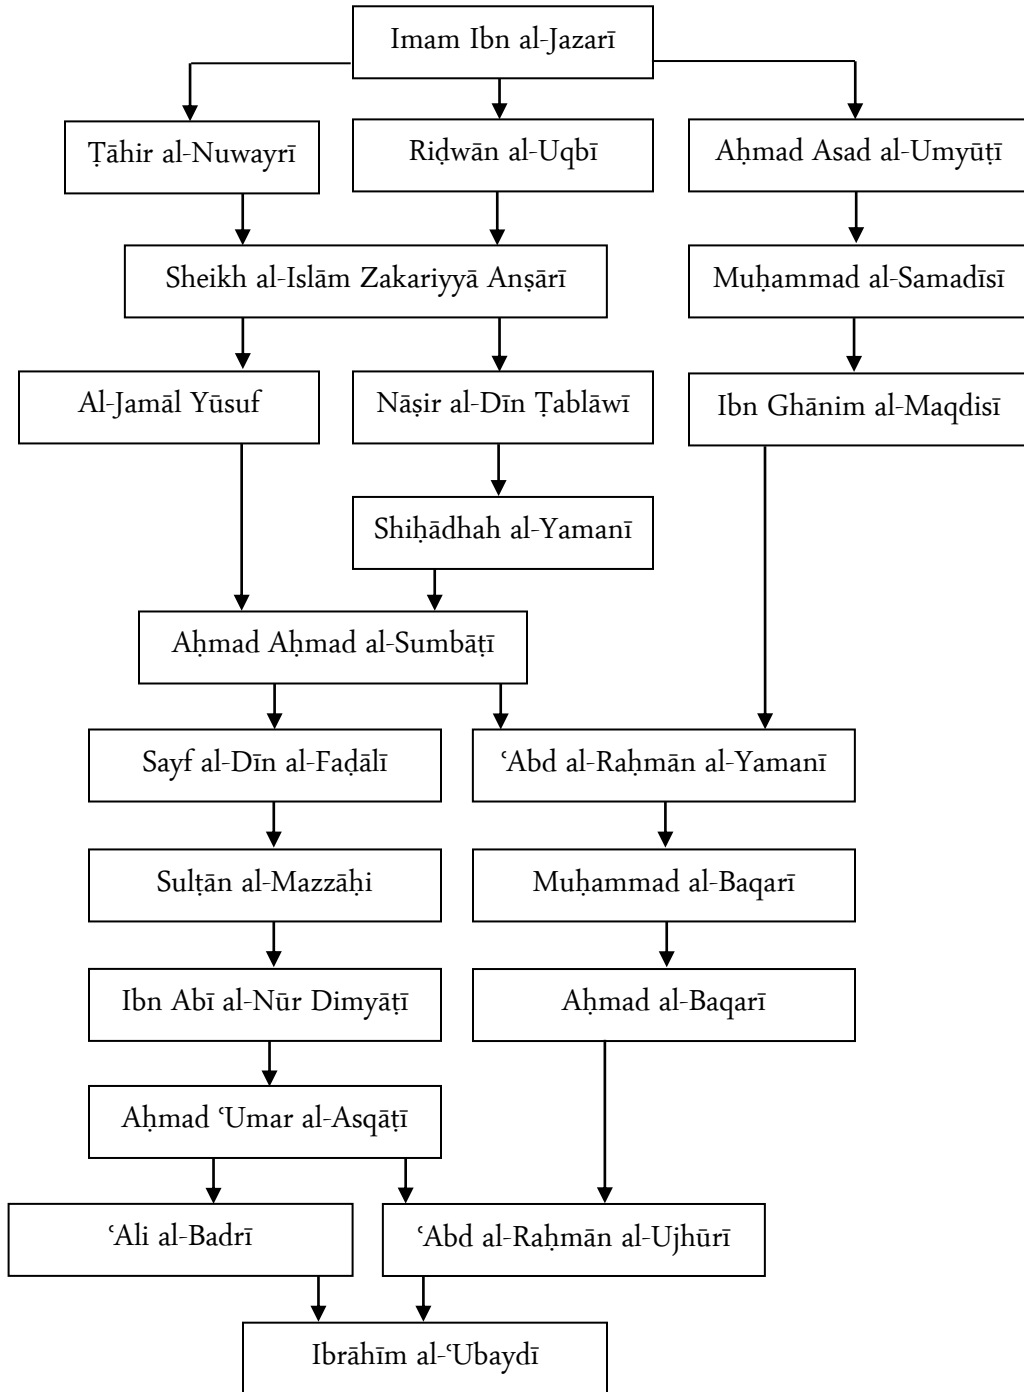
Imam Ibn al-Jazarī

Ṭāhir al-Nuwayrī

Riḍwān al-Uqbī

Aḥmad Asad al-Umyūṭī

Sheikh al-Islām Zakariyyā Anṣārī

Muḥammad al-Samadīsī

Al-Jamāl Yūsuf

Nāṣir al-Dīn Ṭablāwī

Ibn Ghānim al-Maqdisī

Shiḥādhah al-Yamanī

Aḥmad Aḥmad al-Sumbāṭī

Sayf al-Dīn al-Faḍālī

ʿAbd al-Raḥmān al-Yamanī

Sulṭān al-Mazzāḥi

Muḥammad al-Baqarī

Ibn Abī al-Nūr Dimyāṭī

Aḥmad al-Baqarī

Aḥmad ʿUmar al-Asqāṭī

ʿAli al-Badrī

ʿAbd al-Raḥmān al-Ujhūrī

Ibrāhīm al-ʿUbaydī